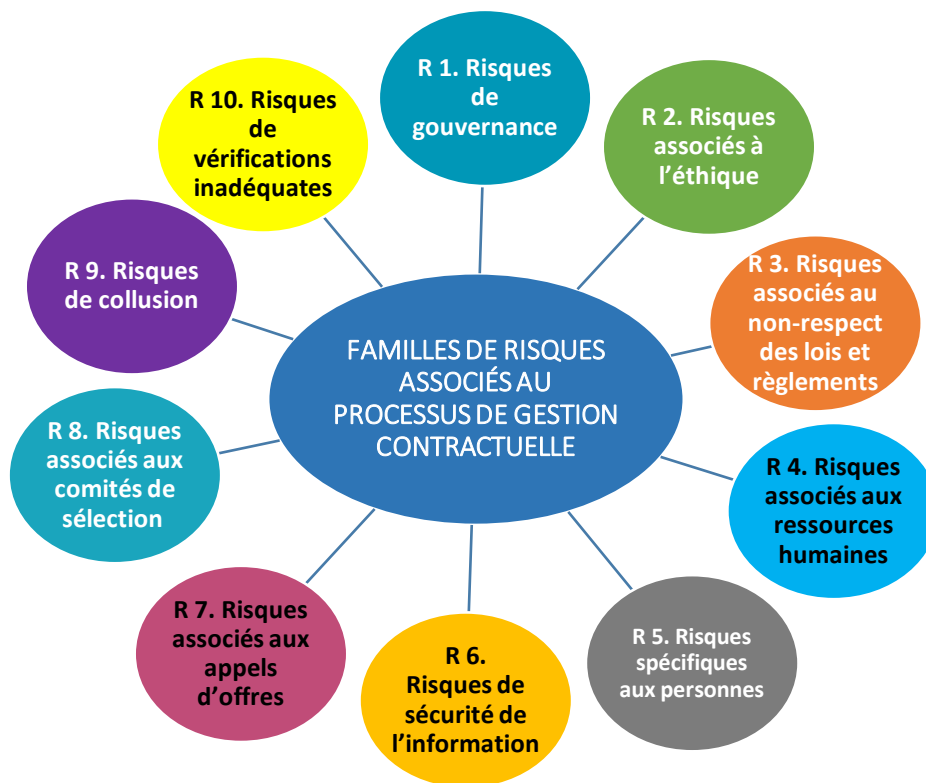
FAMILLES DE RISQUES ASSOCIÉS AU PROCESSUS DE GESTION CONTRACTUELLE

R 1. Risques de gouvernance

R 2. Risques associés à l'éthique

R 3. Risques associés au non-respect des lois et règlements

R 4. Risques associés aux ressources humaines

R 5. Risques spécifiques aux personnes

R 6. Risques de sécurité de l'information

R 7. Risques associés aux appels d'offres

R 8. Risques associés aux comités de sélection

R 9. Risques de collusion

R 10. Risques de vérifications inadéquates